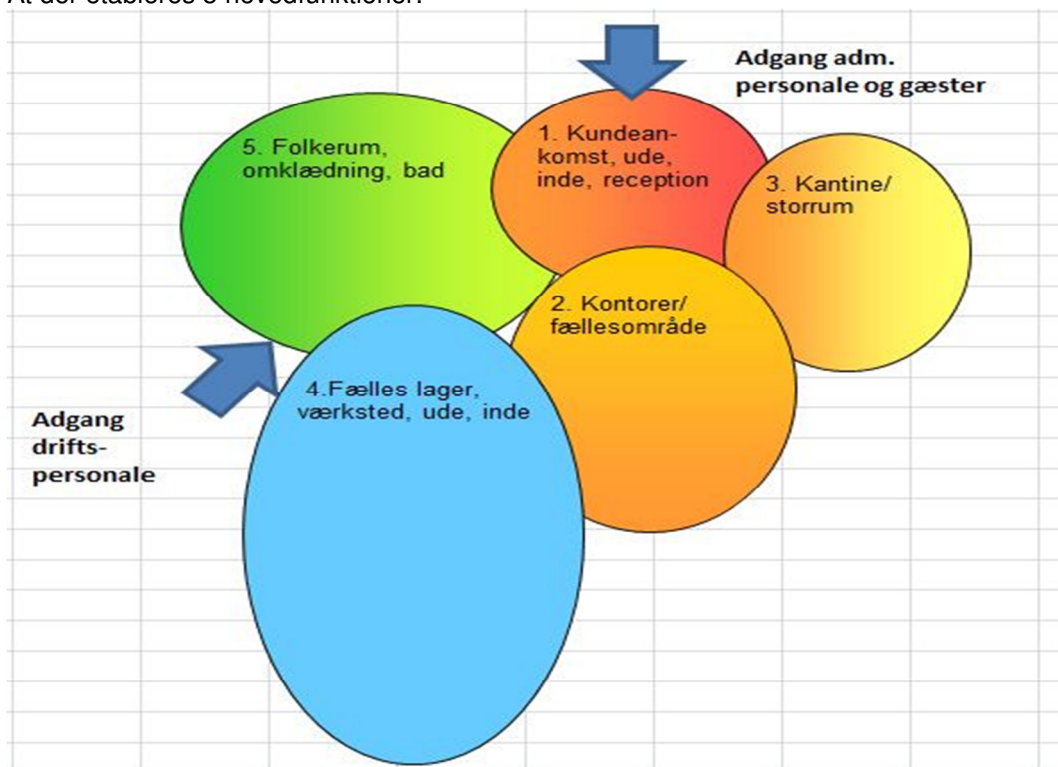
At der etableres 5 hovedfunktioner:

Adgang adm. personale og gæster

5. Folkerum, omklædning, bad

1. Kundeankomst, ude, inde, reception

3. Kantine/ storrum

2. Kontorer/ fællesområde

4.Fælles lager, værksted, ude, inde

Adgang drifts-personale